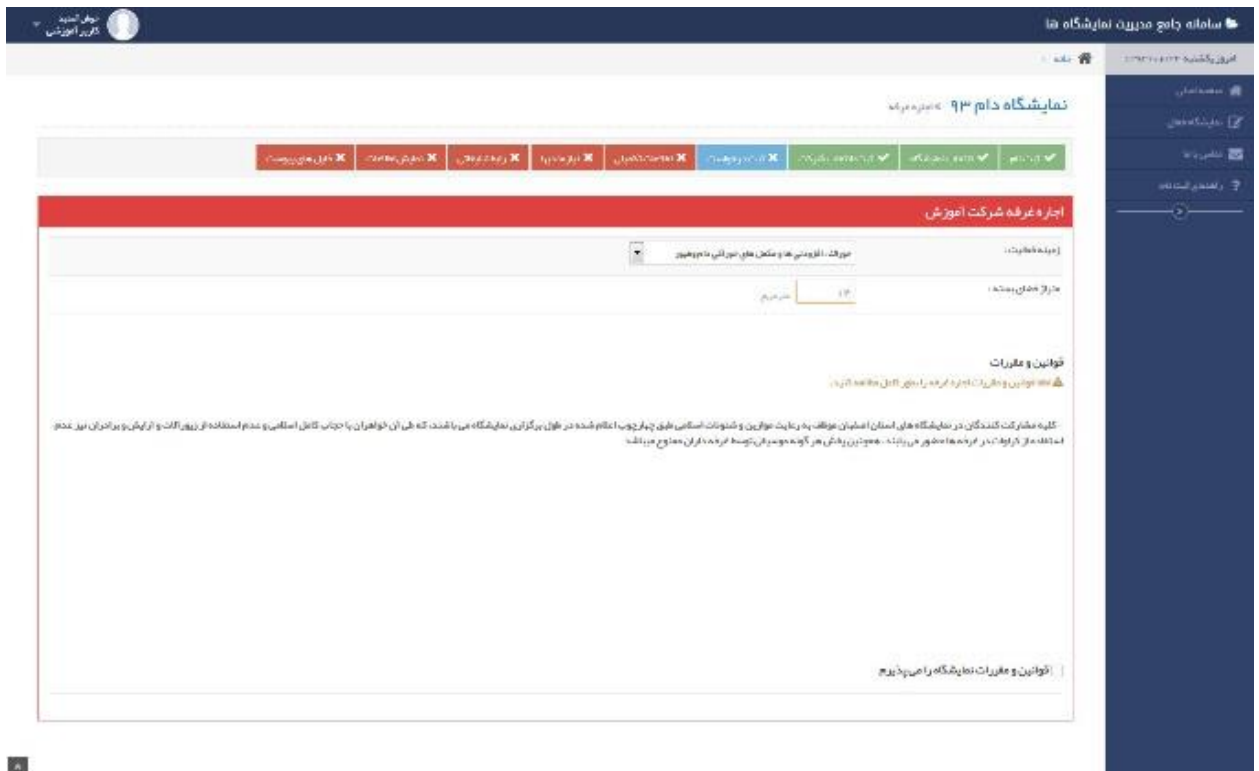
سامانه جامع مدیریت نمایشگاه ها

نوفل الملید
کاربر آموزشی

امروز یکشنبه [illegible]

خانه

صفحه اصلی
نمایشگاه های
تماس با ما
راهنمای استفاده

نمایشگاه دام ۹۳ > اجاره غرفه

ثبت نام | اطلاعات نمایشگاه | اطلاعات شرکت | اجاره غرفه | اطلاعات تکمیلی | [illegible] | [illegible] | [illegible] | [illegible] | فایل های پیوست

اجاره غرفه شرکت آموزش

زمینه فعالیت: خوراک، داروهای دامی و مکمل های خوراکی دام و طیور

متراژ غرفه درخواستی: ۱۲ متر مربع

قوانین و مقررات
قوانین و مقررات اجاره غرفه را بطور کامل مطالعه کنید.

کلیه مشارکت کنندگان در نمایشگاه های استان اصفهان موظف به رعایت موازین و شئونات اسلامی طبق چارچوب اعلام شده در طول برگزاری نمایشگاه می باشند که طی آن خواهران با حجاب کامل اسلامی و عدم استفاده از زیورآلات و آرایش و برادران نیز عدم استفاده از کراوات در غرفه ها حضور می یابند. همچنین پخش هر گونه موسیقی توسط غرفه داران ممنوع می باشد.

قوانین و مقررات نمایشگاه را می پذیرم